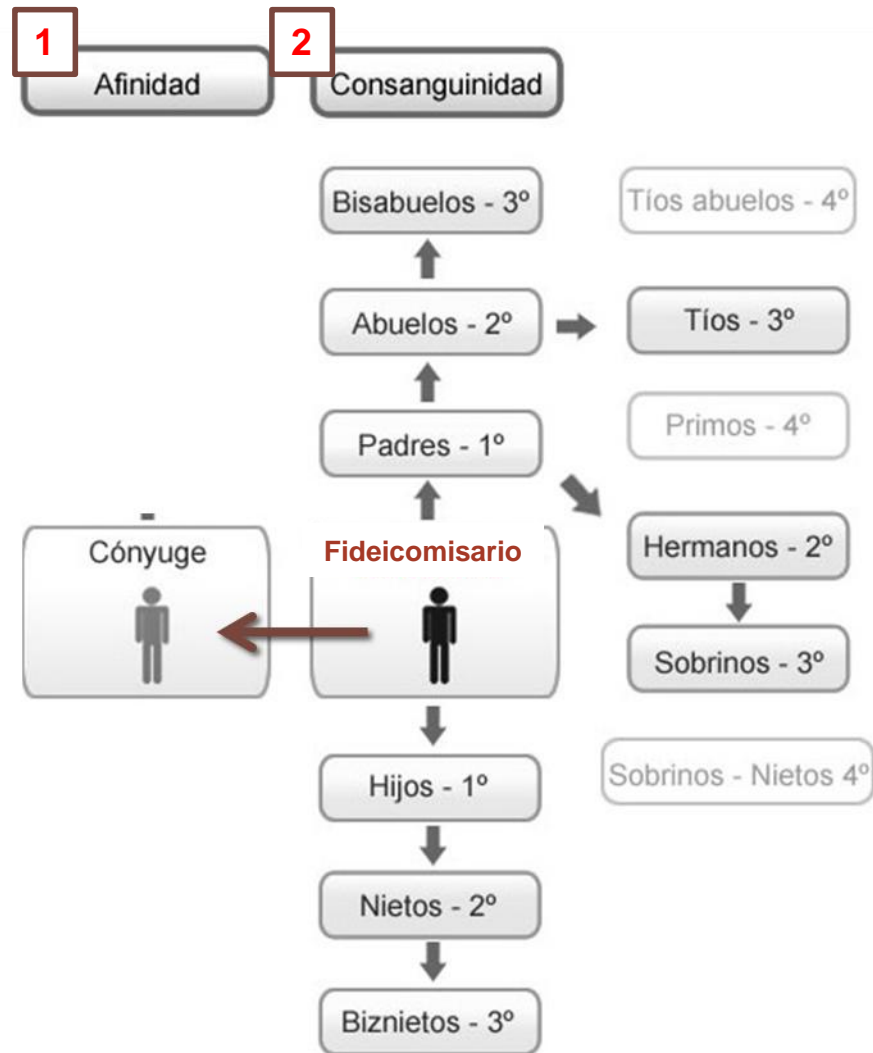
1
Afinidad

2
Consanguinidad

Bisabuelos - 3º

Tíos abuelos - 4º

Abuelos - 2º

Tíos - 3º

Padres - 1º

Primos - 4º

Cónyuge

Fideicomisario

Hermanos - 2º

Sobrinos - 3º

Sobrinos - Nietos 4º

Hijos - 1º

Nietos - 2º

Biznietos - 3º